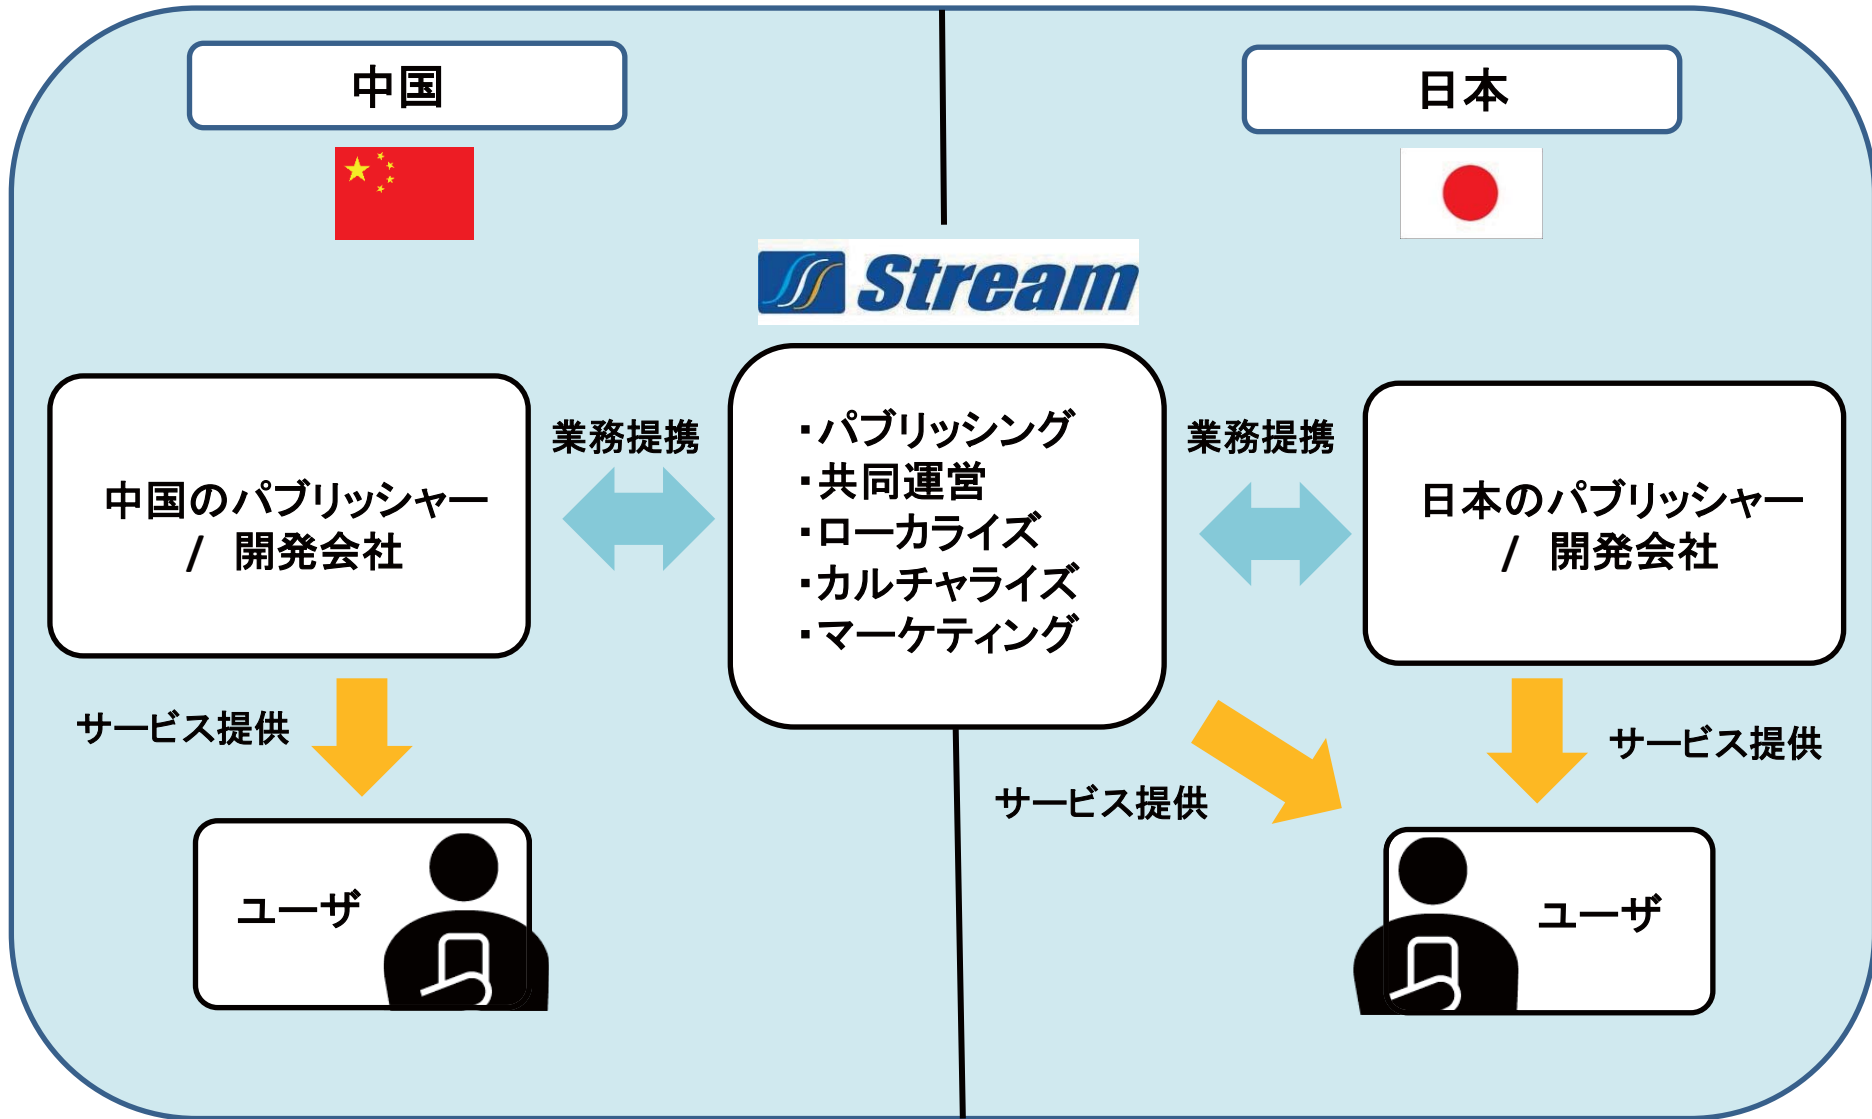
中国

日本

Stream

中国のパブリッシャー / 開発会社

業務提携

・パブリッシング
・共同運営
・ローカライズ
・カルチャライズ
・マーケティング

業務提携

日本のパブリッシャー / 開発会社

サービス提供

サービス提供

サービス提供

ユーザ

ユーザ